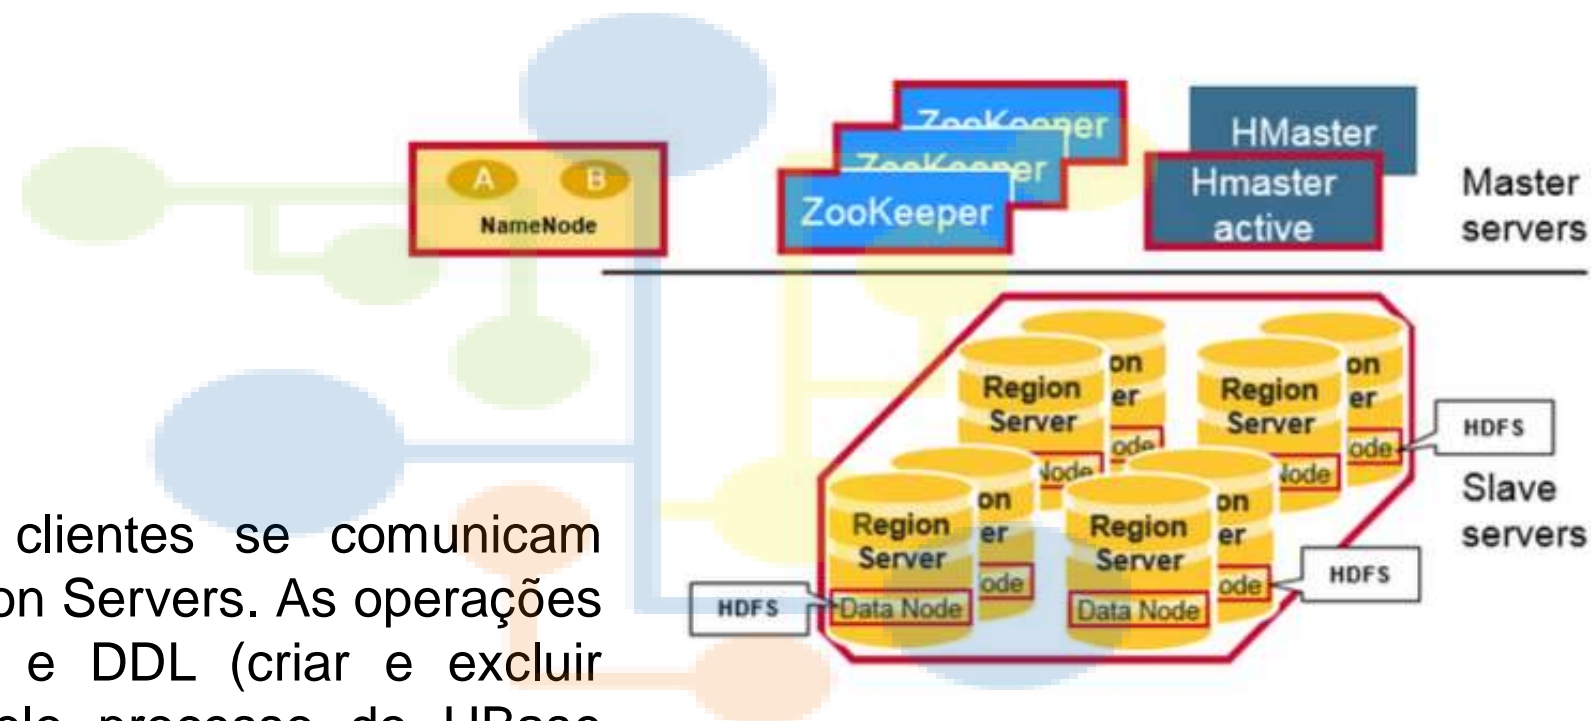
A B
NameNode

ZooKeeper
ZooKeeper
ZooKeeper

HMaster
Hmaster active

Master servers

Region Server
Region Server
Region Server
Region Server
on er ode
on er ode
Node
Node
on er ode
on er ode
Data Node
Data Node

HDFS
HDFS
HDFS

Slave servers

clientes se comunicam on Servers. As operações e DDL (criar e excluir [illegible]